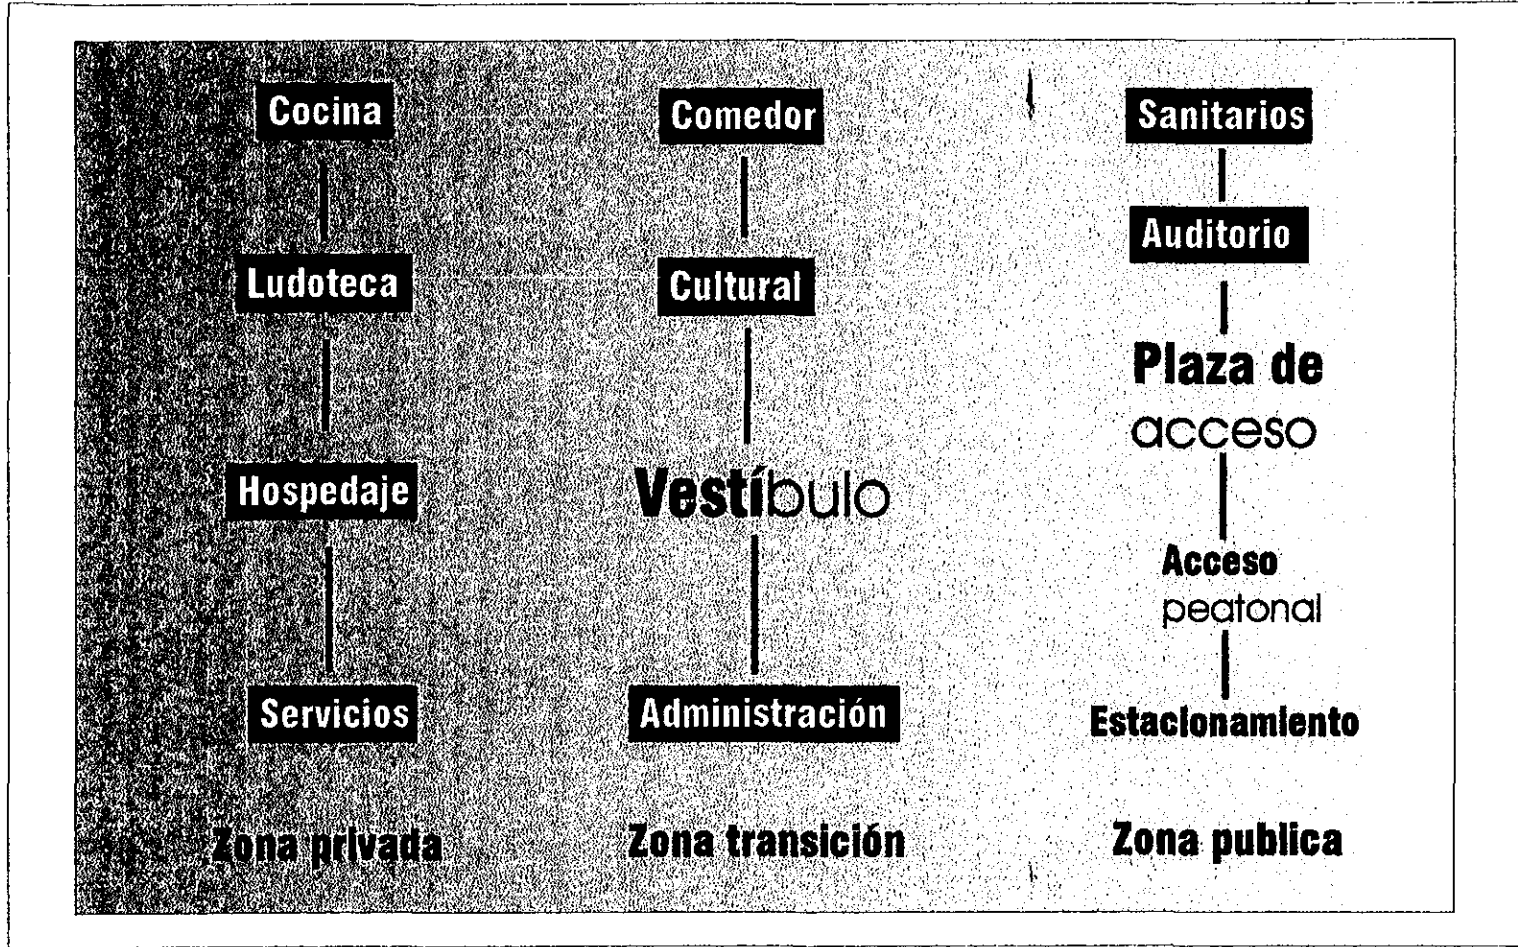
Cocina

Ludoteca

Hospedaje

Servicios

Zona privada

Comedor

Cultural

Vestíbulo

Administración

Zona transición

Sanitarios

Auditorio

Plaza de acceso

Acceso peatonal

Estacionamiento

Zona publica